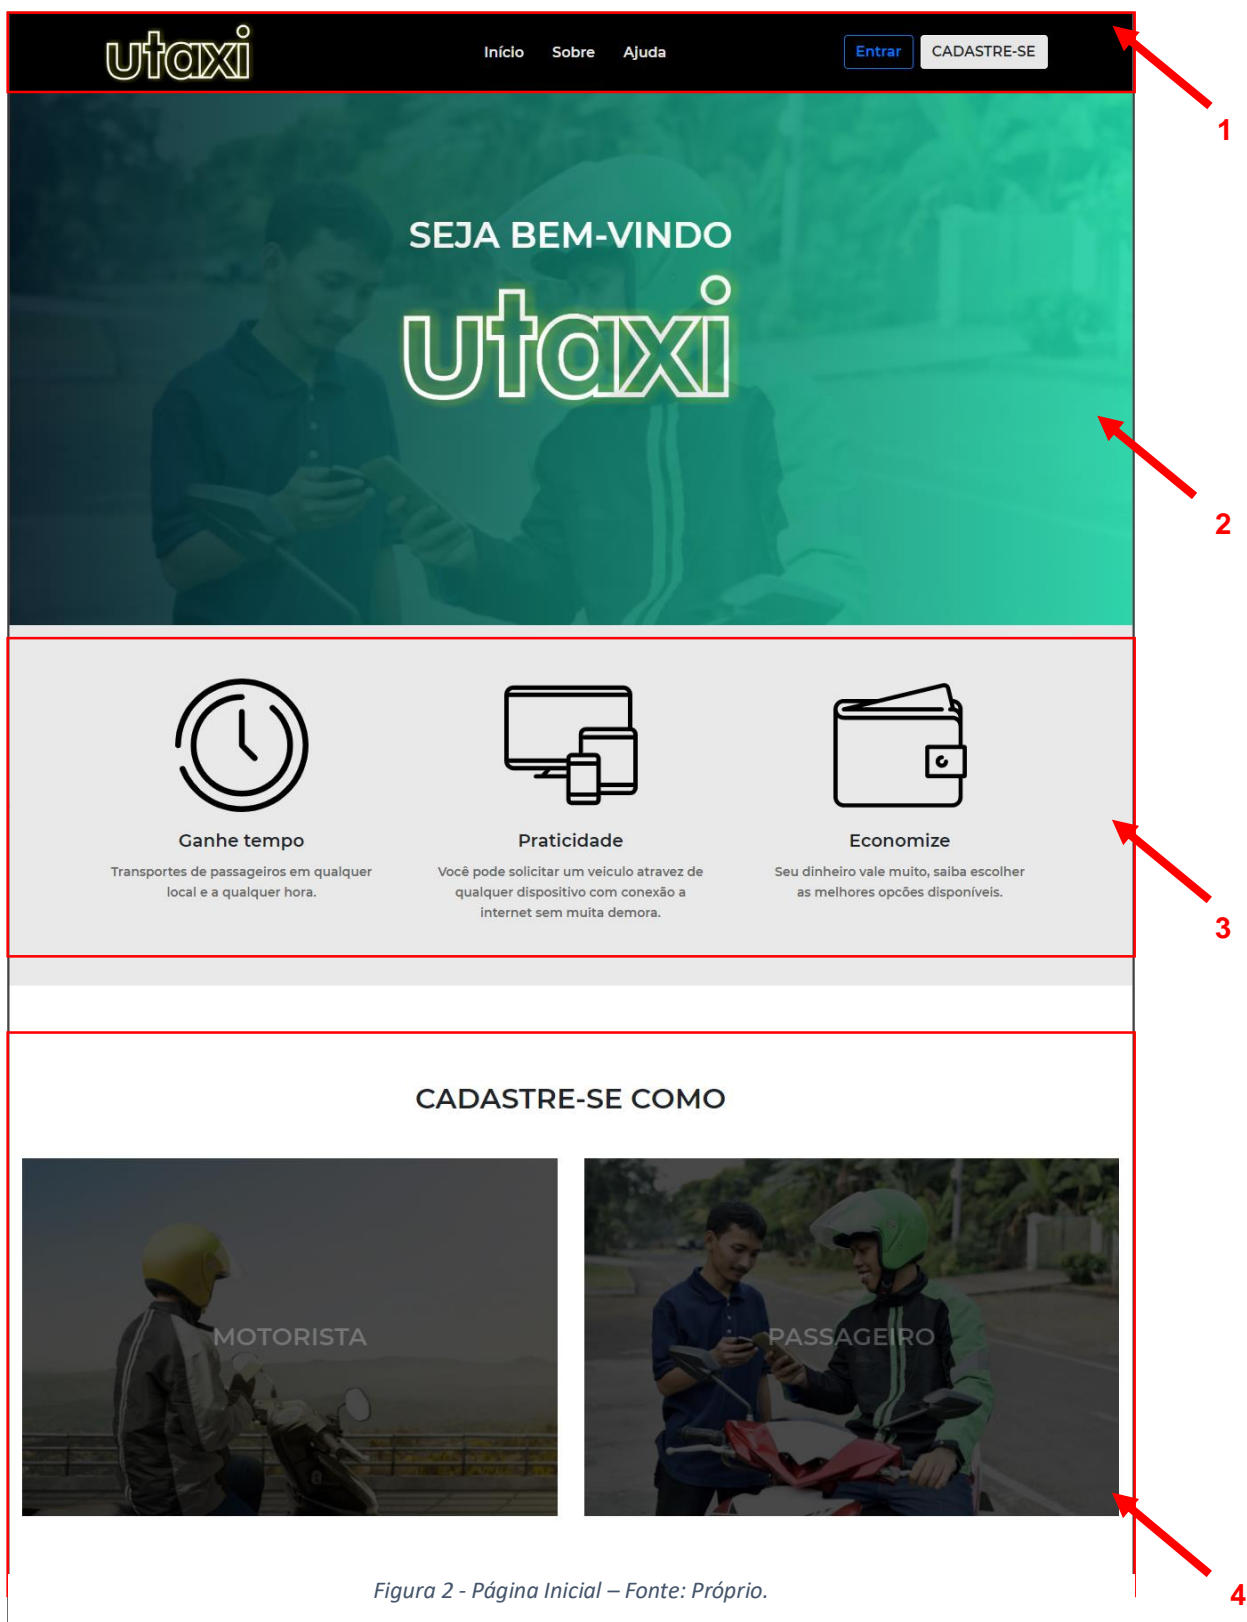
utaxi

Início Sobre Ajuda

Entrar CADASTRE-SE

1

SEJA BEM-VINDO

utaxi

2

Ganhe tempo

Transportes de passageiros em qualquer local e a qualquer hora.

Praticidade

Você pode solicitar um veiculo atravez de qualquer dispositivo com conexão a internet sem muita demora.

Economize

Seu dinheiro vale muito, saiba escolher as melhores opcões disponíveis.

3

CADASTRE-SE COMO

MOTORISTA

PASSAGEIRO

4

Figura 2 - Página Inicial – Fonte: Próprio.